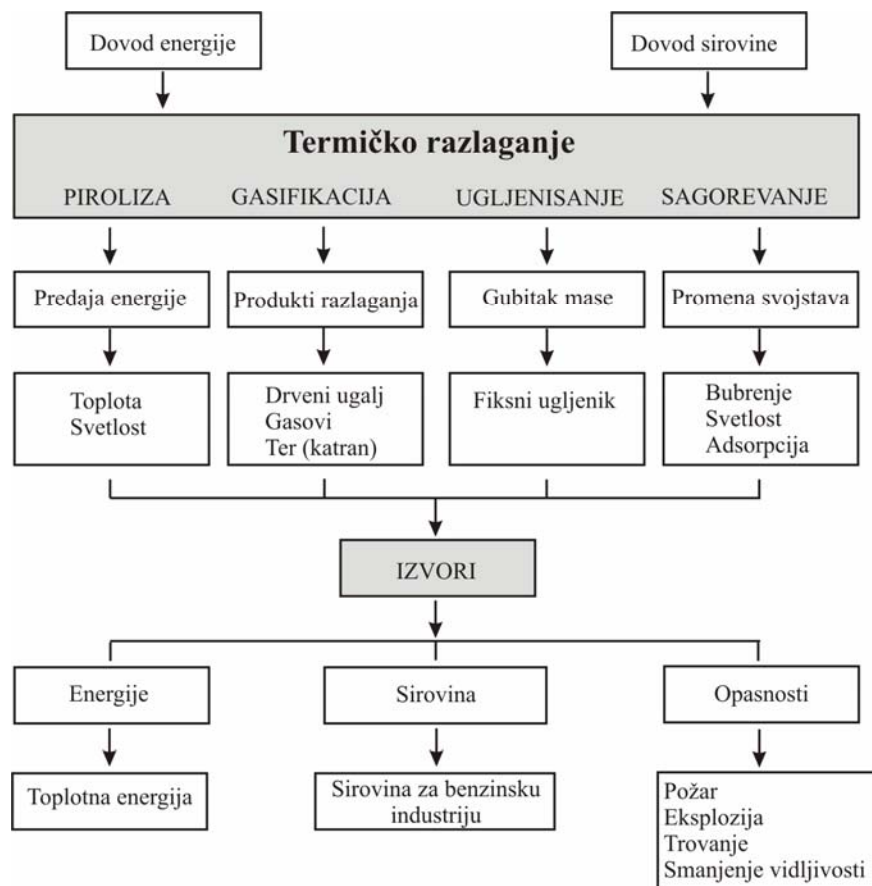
Dovod energije

Dovod sirovine

Termičko razlaganje

PIROLIZA

GASIFIKACIJA

UGLJENISANJE

SAGOREVANJE

Predaja energije

Produkti razlaganja

Gubitak mase

Promena svojstava

Toplota
Svetlost

Drveni ugalj
Gasovi
Ter (katran)

Fiksni ugljenik

Bubrenje
Svetlost
Adsorpcija

IZVORI

Energije

Sirovina

Opasnosti

Toplotna energija

Sirovina za benzinsku industriju

Požar
Eksplozija
Trovanje
Smanjenje vidljivosti